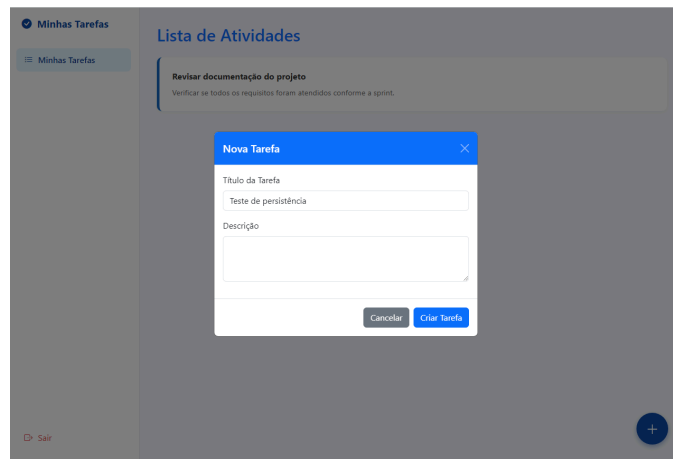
Minhas Tarefas

Minhas Tarefas

Lista de Atividades

Revisar documentação do projeto

Verificar se todos os requisitos foram atendidos conforme a sprint.

Nova Tarefa

Título da Tarefa

Teste de persistência

Descrição

Cancelar

Criar Tarefa

Sair